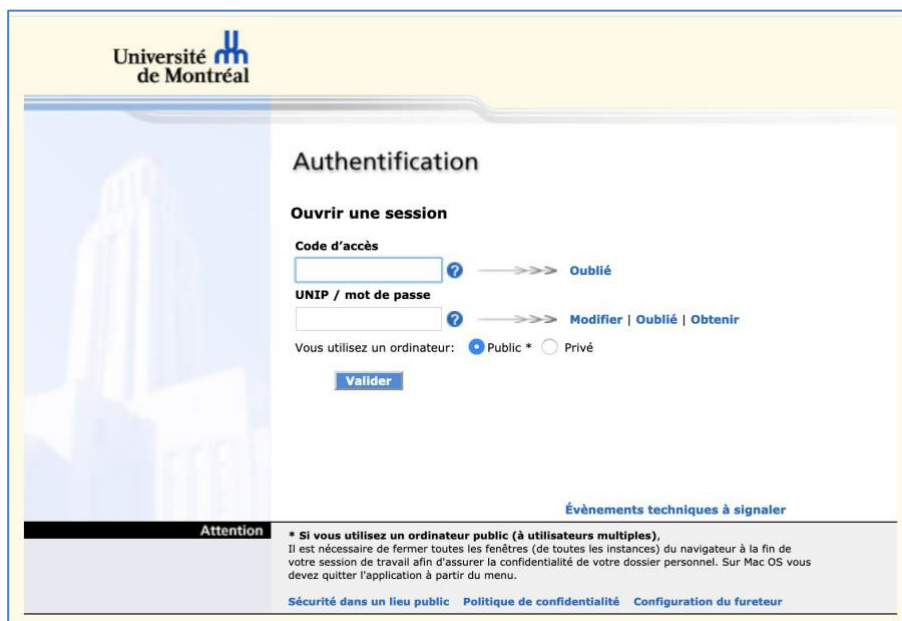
Université de Montréal

Authentification

Ouvrir une session

Code d'accès

?

>>> Oublié

UNIP / mot de passe

?

>>> Modifier | Oublié | Obtenir

Vous utilisez un ordinateur: Public * Privé

Valider

Évènements techniques à signaler

Attention

* Si vous utilisez un ordinateur public (à utilisateurs multiples),
Il est nécessaire de fermer toutes les fenêtres (de toutes les instances) du navigateur à la fin de votre session de travail afin d'assurer la confidentialité de votre dossier personnel. Sur Mac OS vous devez quitter l'application à partir du menu.

Sécurité dans un lieu public Politique de confidentialité Configuration du fureteur